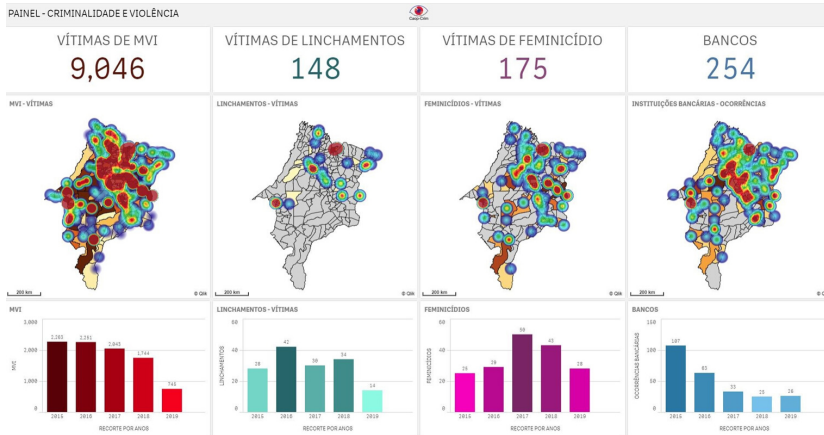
PAINEL - CRIMINALIDADE E VIOLÊNCIA

Gaspi Citic

VÍTIMAS DE MVI
9,046

VÍTIMAS DE LINCHAMENTOS
148

VÍTIMAS DE FEMINICÍDIO
175

BANCOS
254

MVI - VÍTIMAS
200 km
© Qlik

LINCHAMENTOS - VÍTIMAS
200 km
© Qlik

FEMINICÍDIOS - VÍTIMAS
200 km
© Qlik

INSTITUIÇÕES BANCÁRIAS - OCORRÊNCIAS
200 km
© Qlik

MVI
3,000
2,000
1,000
0
MVI
2,283 2,261 2,045 1,744 745
2015 2016 2017 2018 2019
RECORTE POR ANOS

LINCHAMENTOS - VÍTIMAS
60
40
20
0
LINCHAMENTOS
28 42 30 34 14
2015 2016 2017 2018 2019
RECORTE POR ANOS

FEMINICÍDIOS
60
40
20
0
FEMINICÍDIOS
25 29 50 43 28
2015 2016 2017 2018 2019
RECORTE POR ANOS

BANCOS
150
100
50
0
OCORRÊNCIAS BANCÁRIAS
107 63 33 25 26
2015 2016 2017 2018 2019
RECORTE POR ANOS